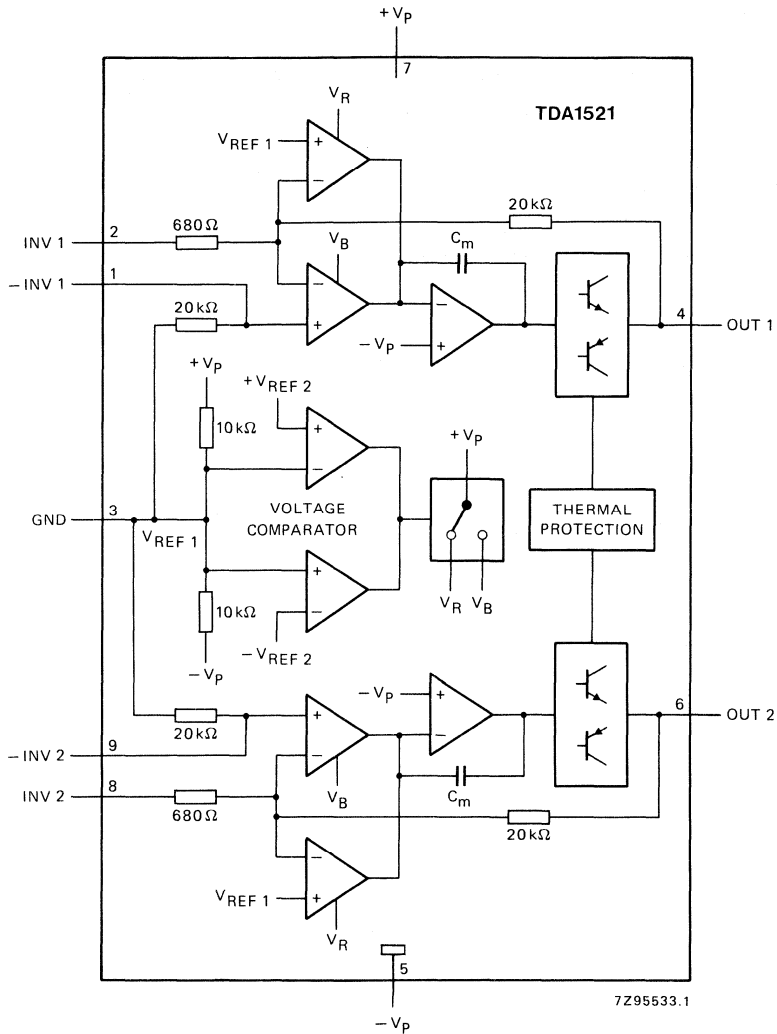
$+V_P$

7

TDA1521

$V_R$

$V_{REF\,1}$

+

−

INV 1

2

680 Ω

20 kΩ

$V_B$

$C_m$

− INV 1

1

−

+

20 kΩ

+

−

$-V_P$

+

4

OUT 1

$+V_P$

$+V_{REF\,2}$

10 kΩ

+

−

$+V_P$

GND

3

VOLTAGE COMPARATOR

THERMAL PROTECTION

$V_{REF\,1}$

+

−

10 kΩ

$V_R$

$V_B$

$-V_P$

$-V_{REF\,2}$

$-V_P$

+

−

+

−

6

OUT 2

20 kΩ

− INV 2

9

$V_B$

$C_m$

INV 2

8

680 Ω

20 kΩ

−

+

$V_{REF\,1}$

$V_R$

5

$-V_P$

7Z95533.1